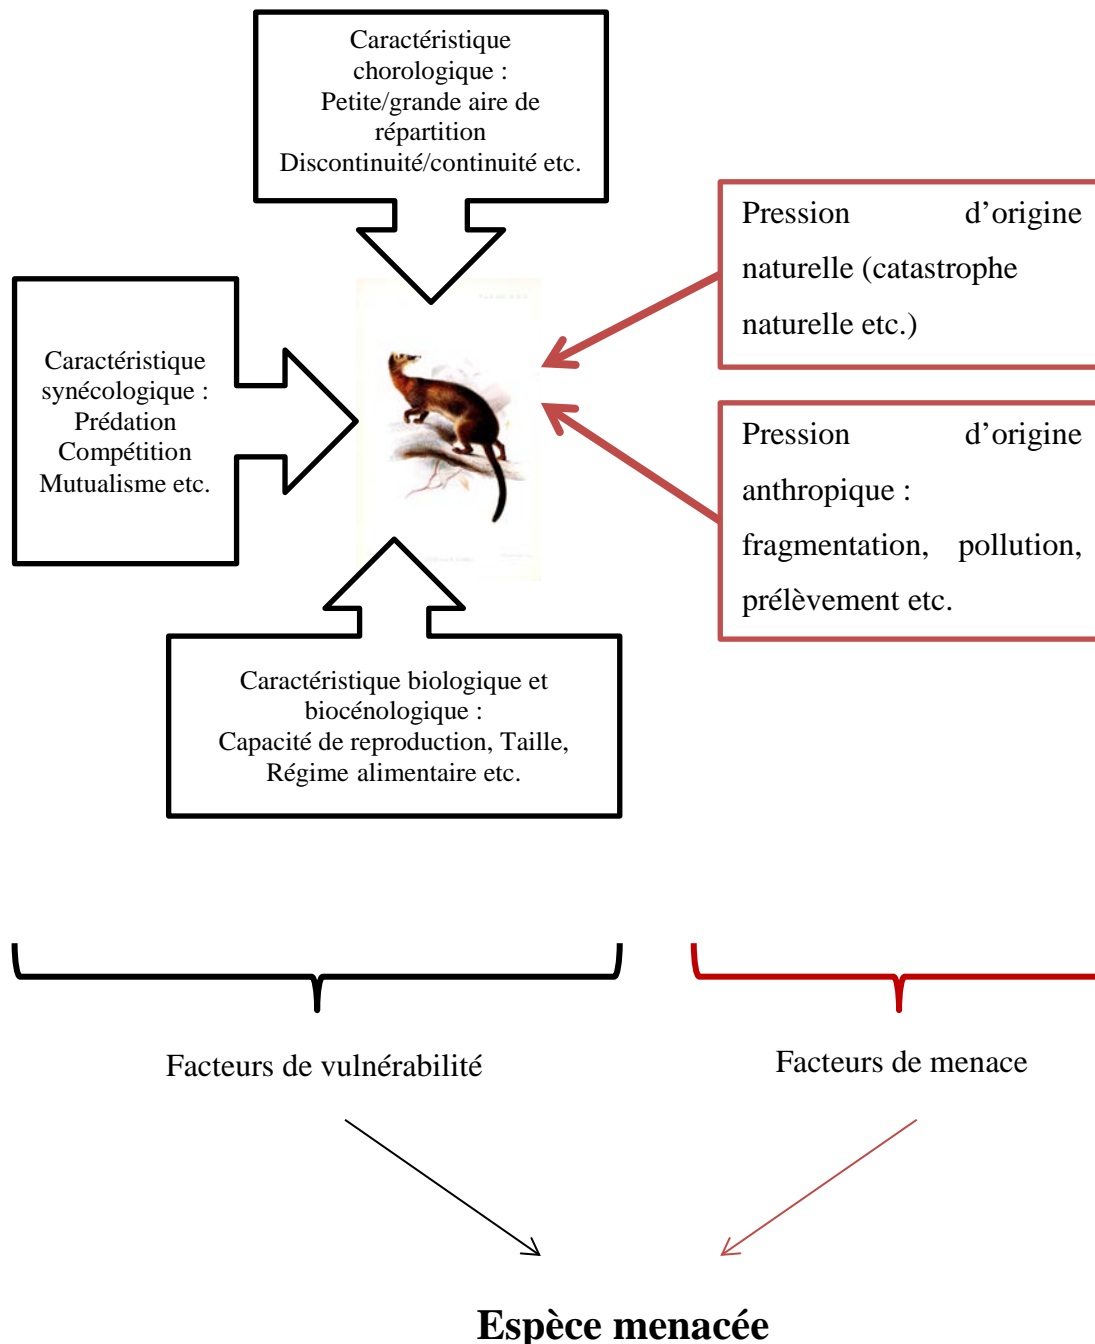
Caractéristique chorologique :
Petite/grande aire de répartition
Discontinuité/continuité etc.

Pression d'origine naturelle (catastrophe naturelle etc.)

Caractéristique synécologique :
Prédation
Compétition
Mutualisme etc.

Pression d'origine anthropique : fragmentation, pollution, prélèvement etc.

Caractéristique biologique et biocénologique :
Capacité de reproduction, Taille,
Régime alimentaire etc.

Facteurs de vulnérabilité

Facteurs de menace

Espèce menacée